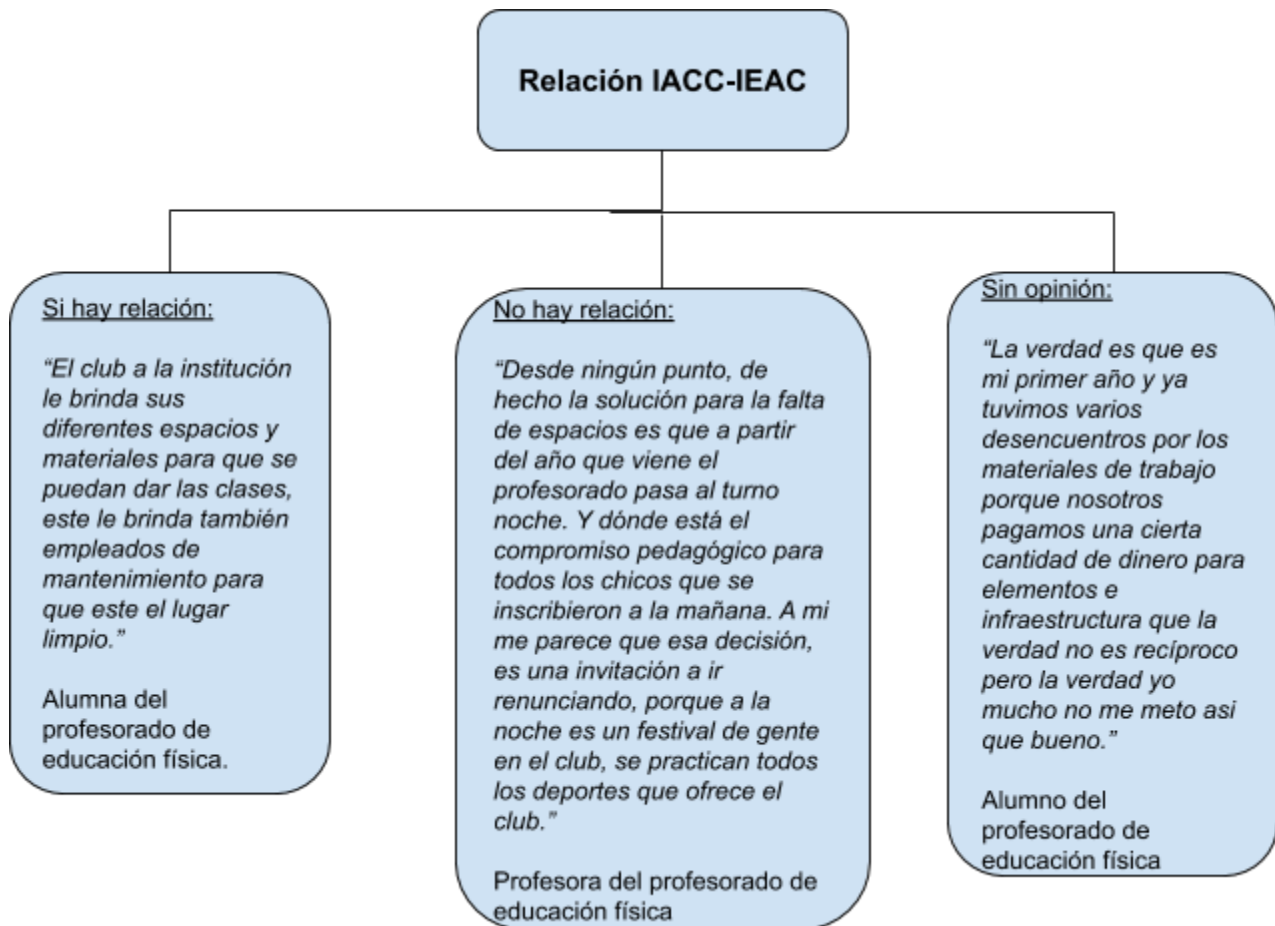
Relación IACC-IEAC

Si hay relación:

*"El club a la institución le brinda sus diferentes espacios y materiales para que se puedan dar las clases, este le brinda también empleados de mantenimiento para que este el lugar limpio."*

Alumna del profesorado de educación física.

No hay relación:

*"Desde ningún punto, de hecho la solución para la falta de espacios es que a partir del año que viene el profesorado pasa al turno noche. Y dónde está el compromiso pedagógico para todos los chicos que se inscribieron a la mañana. A mi me parece que esa decisión, es una invitación a ir renunciando, porque a la noche es un festival de gente en el club, se practican todos los deportes que ofrece el club."*

Profesora del profesorado de educación física

Sin opinión:

*"La verdad es que es mi primer año y ya tuvimos varios desencuentros por los materiales de trabajo porque nosotros pagamos una cierta cantidad de dinero para elementos e infraestructura que la verdad no es recíproco pero la verdad yo mucho no me meto asi que bueno."*

Alumno del profesorado de educación física